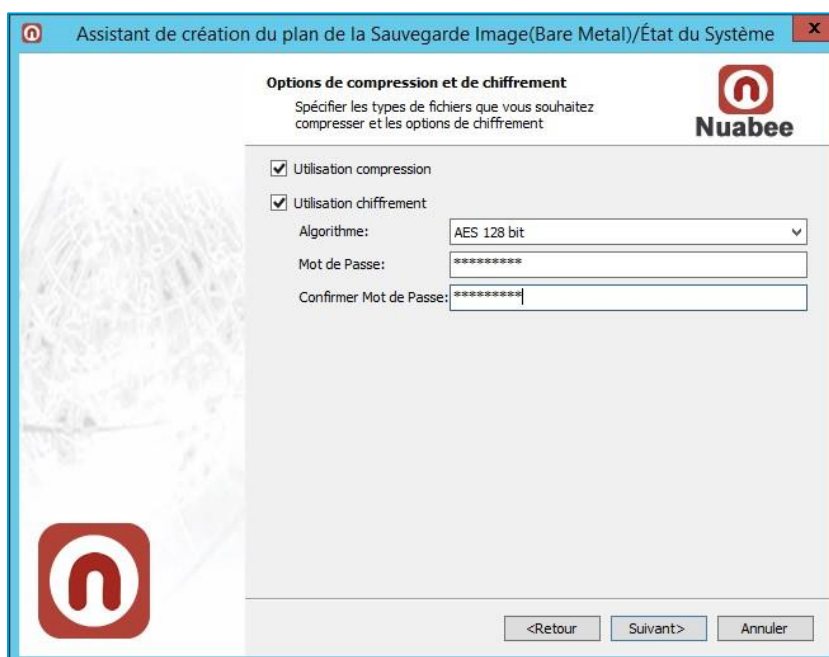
Assistant de création du plan de la Sauvegarde Image(Bare Metal)/État du Système

Options de compression et de chiffrement

Spécifier les types de fichiers que vous souhaitez compresser et les options de chiffrement

Nuabee

Utilisation compression

Utilisation chiffrement

Algorithme: AES 128 bit

Mot de Passe: *********

Confirmer Mot de Passe: *********

<Retour

Suivant>

Annuler